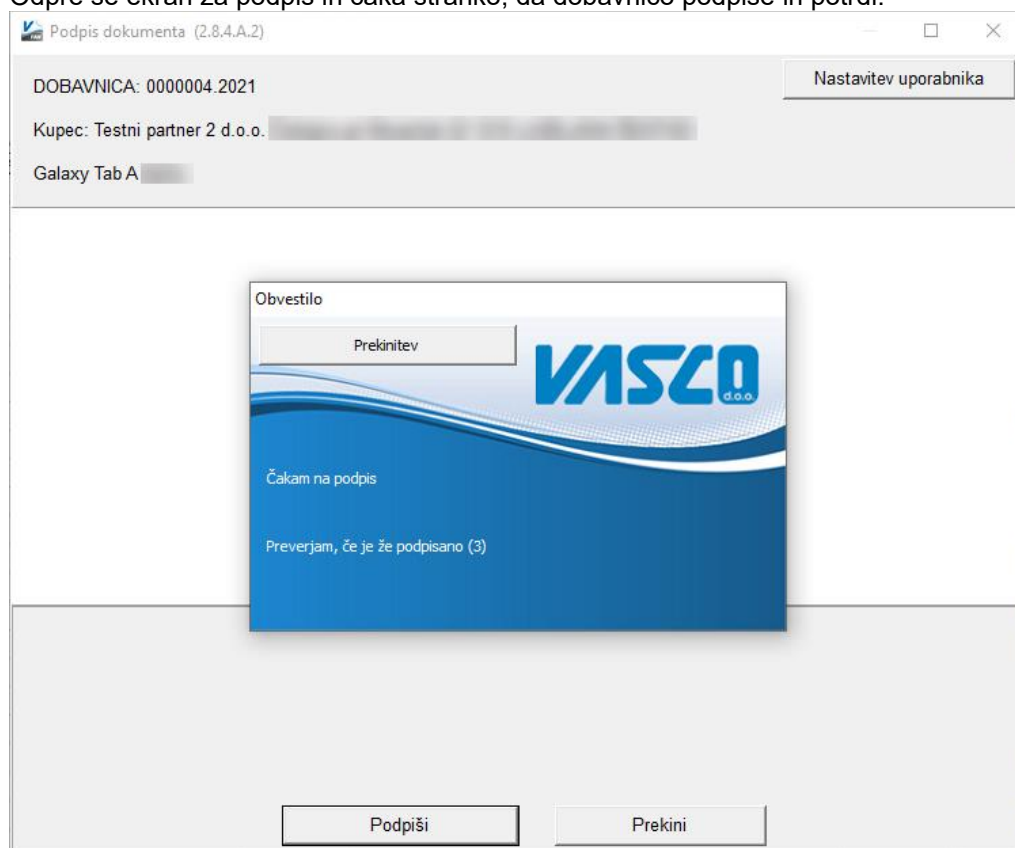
Odpre se ekran za podpis in čaka stranko, da dobavnico podpiše in potrdi.

Podpis dokumenta (2.8.4.A.2)

DOBAVNICA: 0000004.2021

Nastavitev uporabnika

Kupec: Testni partner 2 d.o.o. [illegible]

Galaxy Tab A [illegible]

Obvestilo

Prekinitev

VASCO d.o.o.

Čakam na podpis

Preverjam, če je že podpisano (3)

Podpiši

Prekini